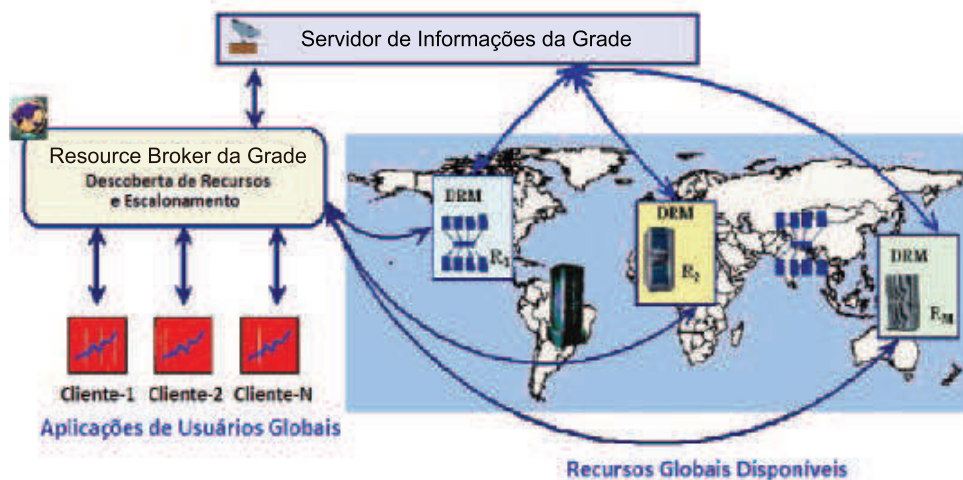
Servidor de Informações da Grade

Resource Broker da Grade
Descoberta de Recursos e Escalonamento

DRM
$R_1$

DRM
$R_2$

DRM
$R_M$

Cliente-1 Cliente-2 Cliente-N
Aplicações de Usuários Globais

Recursos Globais Disponíveis